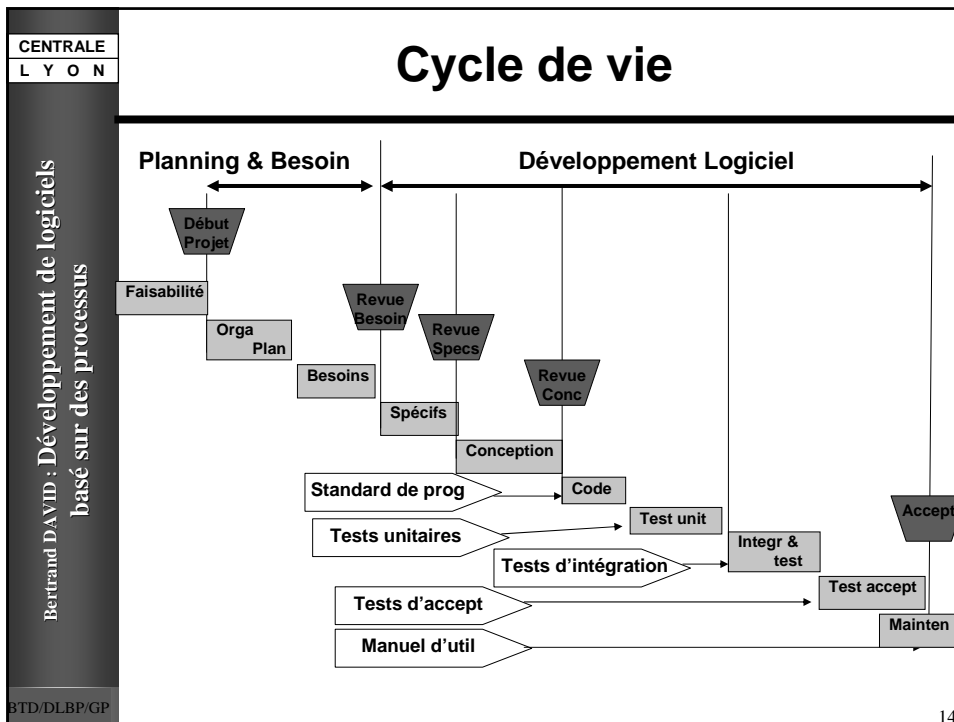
CENTRALE
L Y O N

Cycle de vie

Bertrand DAVID : Développement de logiciels basé sur des processus

Planning & Besoin

Développement Logiciel

Début Projet

Faisabilité

Orga Plan

Besoins

Revue Besoin

Revue Specs

Spécifs

Revue Conc

Conception

Standard de prog

Code

Tests unitaires

Test unit

Integr & test

Tests d'intégration

Accept

Tests d'accept

Test accept

Manuel d'util

Mainten

BTD/DLBP/GP

14